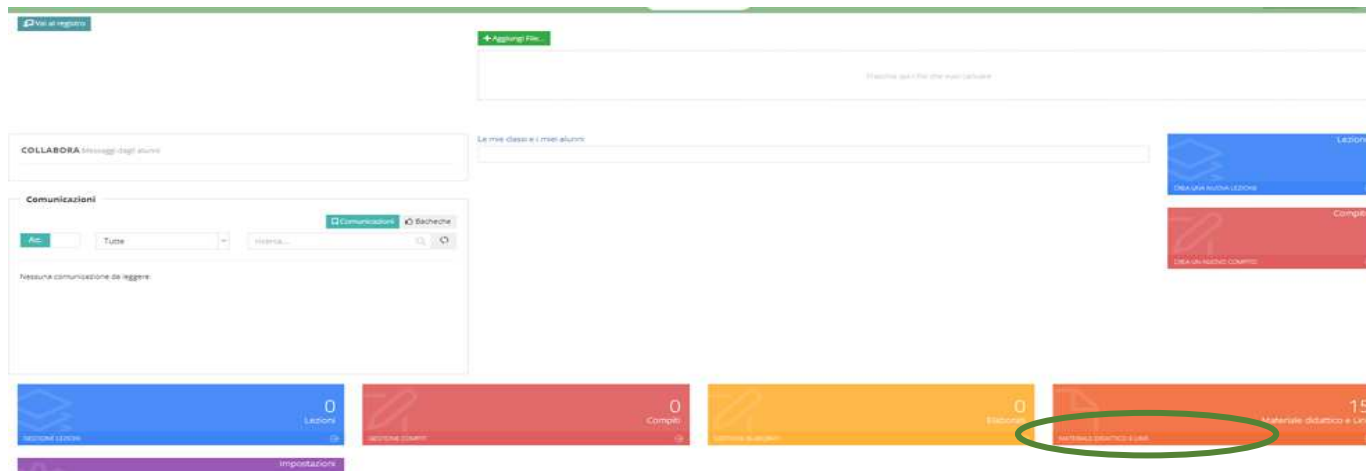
Vai al registro

+ Aggiungi File...

Trascina qui i file che vuoi caricare

COLLABORA Messaggi dagli alunni

Le mie classi e i miei alunni

Lezioni
CREA UNA NUOVA LEZIONE

Compiti
CREA UN NUOVO COMPITO

Comunicazioni

Comunicazioni Bacheche

Att. Tutte Ricerca...

Nessuna comunicazione da leggere

0
Lezioni
GESTIONE LEZIONI

0
Compiti
GESTIONE COMPITI

0
Elaborati
GESTIONE ELABORATI

15
Materiale didattico e Link
MATERIALE DIDATTICO E LINK

Impostazioni